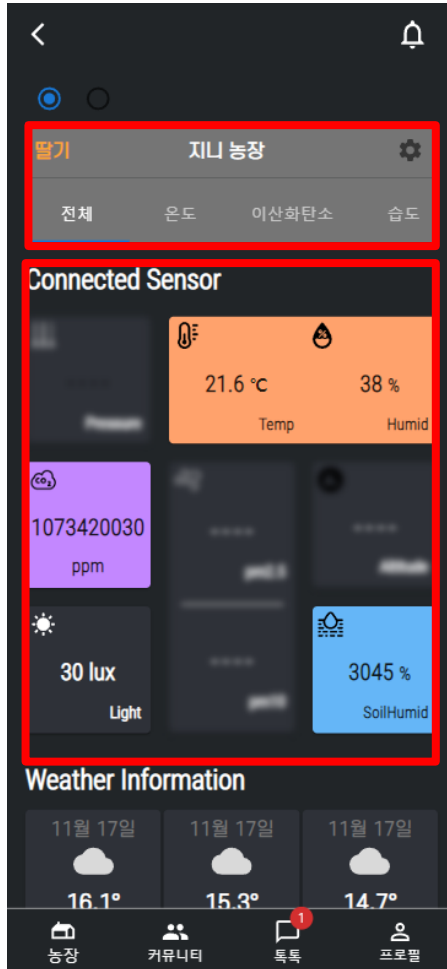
딸기 지니 농장

전체 온도 이산화탄소 습도

Connected Sensor

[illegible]
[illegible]

21.6 ℃ 38 %
Temp Humid

$CO_2$
1073420030
ppm

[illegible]
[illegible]

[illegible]
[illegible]

30 lux
Light

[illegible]
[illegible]

3045 %
SoilHumid

Weather Information

11월 17일
16.1°

11월 17일
15.3°

11월 17일
14.7°

농장 커뮤니티 1 톡톡 프로필